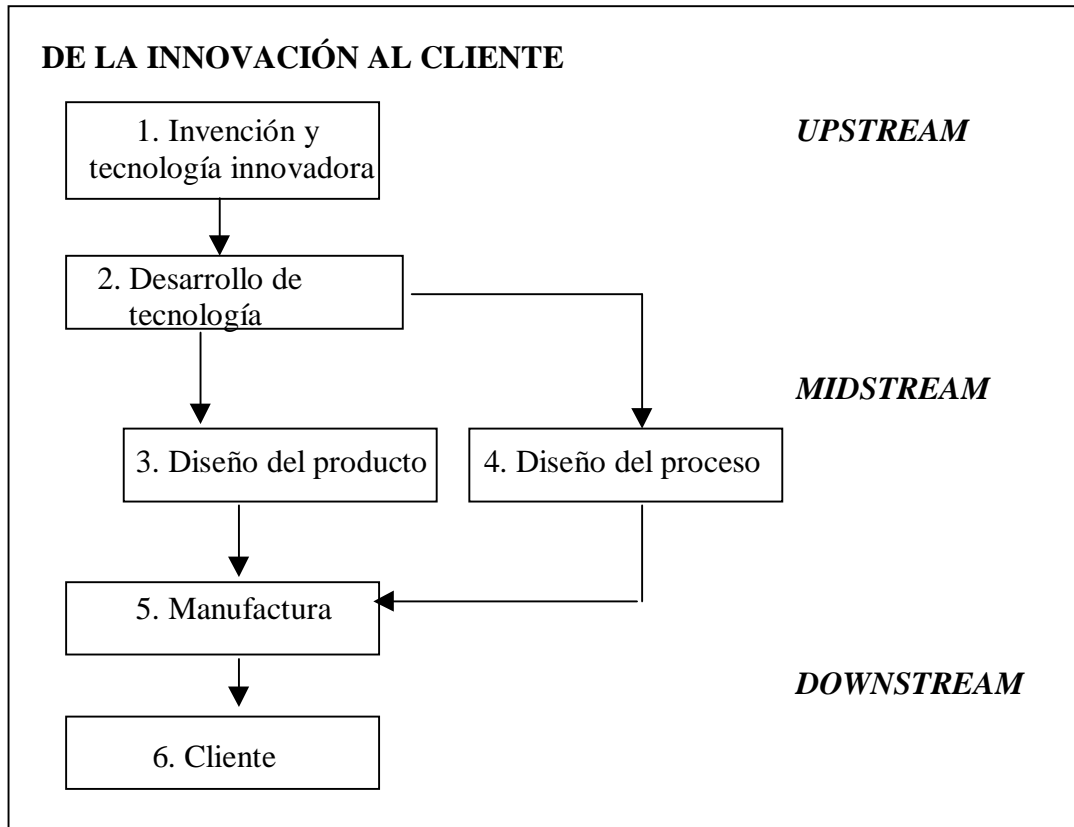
DE LA INNOVACIÓN AL CLIENTE

1. Invención y tecnología innovadora

UPSTREAM

2. Desarrollo de tecnología

MIDSTREAM

3. Diseño del producto

4. Diseño del proceso

5. Manufactura

DOWNSTREAM

6. Cliente